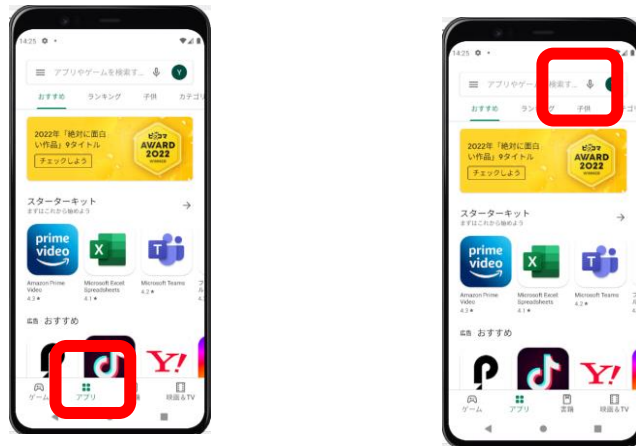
14:25

アプリやゲームを検索す...

Y

おすすめ ランキング 子供 カテゴリ

2022年「絶対に面白い作品」9タイトル

チェックしよう

ピッコマ AWARD 2022 WINNER

スターターキット
まずはこれから始めよう

prime video

Amazon Prime Video
4.3 ★

Microsoft Excel: Spreadsheets
4.1 ★

Microsoft Teams
4.2 ★

広告 おすすめ

ゲーム アプリ 映画&TV

14:25

アプリやゲームを検索す...

おすすめ ランキング 子供 カテゴリ

2022年「絶対に面白い作品」9タイトル

チェックしよう

ピッコマ AWARD 2022 WINNER

スターターキット
まずはこれから始めよう

prime video

Amazon Prime Video
4.3 ★

Microsoft Excel: Spreadsheets
4.1 ★

Microsoft Teams
4.2 ★

広告 おすすめ

ゲーム アプリ 書籍 映画&TV